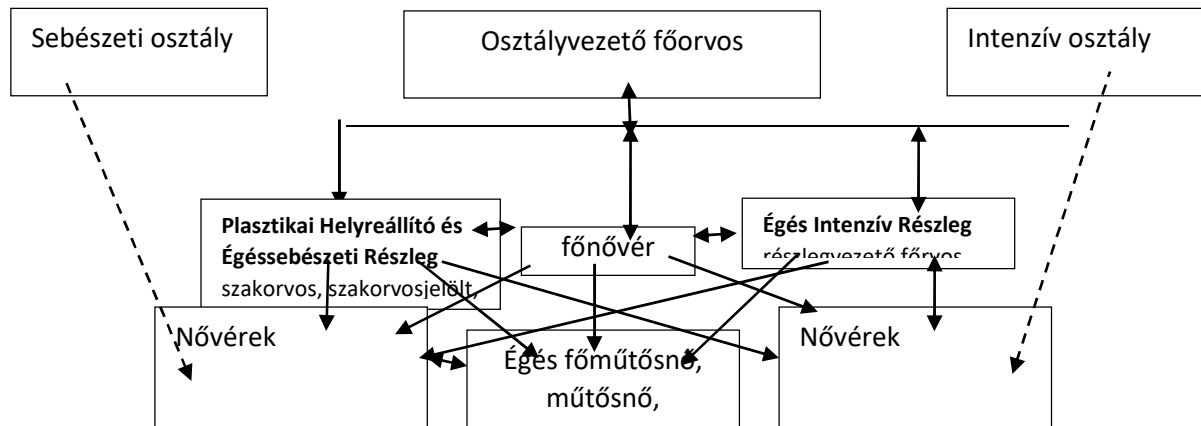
Sebészeti osztály

Osztályvezető főorvos

Intenzív osztály

Plasztikai Helyreállító és Égéssebészeti Részleg
szakorvos, szakorvosjelölt,

főnővér

Égés Intenzív Részleg
részlegvezető főorvos

Nővérek

Égés főműtősnő, műtősnő,

Nővérek